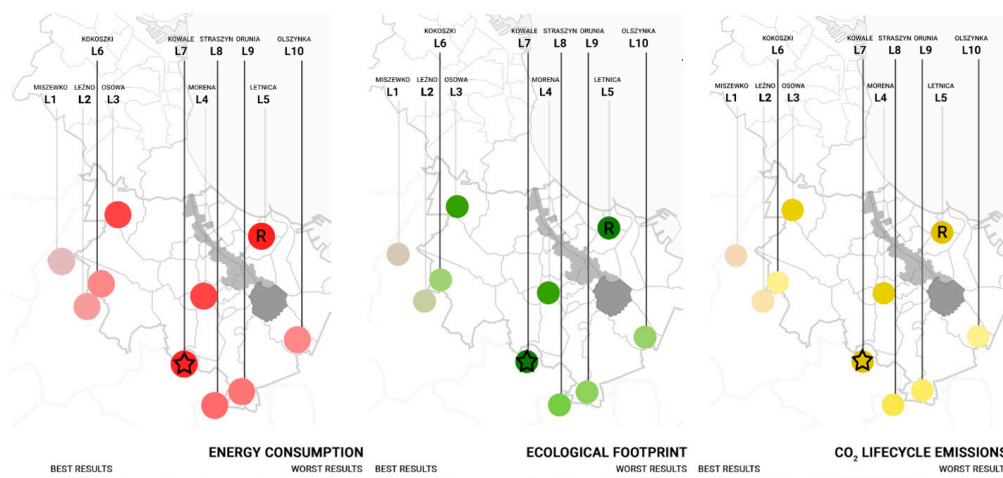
KOKOSZKI
L6

KOWALE
L7

STRASZYN
L8

ORUNIA
L9

OLSZYNKA
L10

MISZEWKO
L1

LEŻNO
L2

OSOWA
L3

MORENA
L4

LETNICA
L5

R

ENERGY CONSUMPTION

BEST RESULTS

WORST RESULTS

KOKOSZKI
L6

KOWALE
L7

STRASZYN
L8

ORUNIA
L9

OLSZYNKA
L10

MISZEWKO
L1

LEŻNO
L2

OSOWA
L3

MORENA
L4

LETNICA
L5

R

ECOLOGICAL FOOTPRINT

BEST RESULTS

WORST RESULTS

KOKOSZKI
L6

KOWALE
L7

STRASZYN
L8

ORUNIA
L9

OLSZYNKA
L10

MISZEWKO
L1

LEŻNO
L2

OSOWA
L3

MORENA
L4

LETNICA
L5

R

$CO_2$ LIFECYCLE EMISSIONS

BEST RESULTS

WORST RESULTS